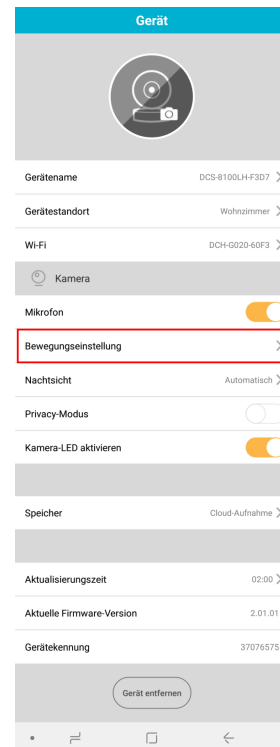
Gerät

Gerätename DCS-8100LH-F3D7

Gerätestandort Wohnzimmer

Wi-Fi DCH-G020-60F3

Kamera

Mikrofon

Bewegungseinstellung

Nachtsicht Automatisch

Privacy-Modus

Kamera-LED aktivieren

Speicher Cloud-Aufnahme

Aktualisierungszeit 02:00

Aktuelle Firmware-Version 2.01.01

Gerätekennung 37076575

Gerät entfernen